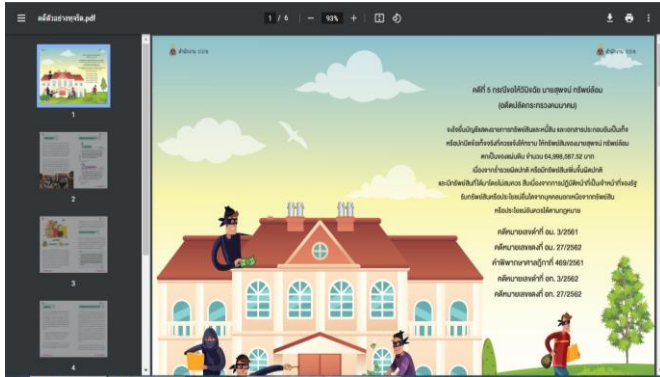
คดีตัวอย่างทุจริต.pdf

1 / 6 | — 93% +

1

2

3

4

สำนักงาน ป.ป.ช.

สำนักงาน ป.ป.ช.

คดีที่ 5 กรณีขอให้วินิจฉัย นายสุพจน์ ทรัพย์ล้อม (อดีตปลัดกระทรวงคมนาคม)

ยังยื่นบัญชีแสดงรายการทรัพย์สินและหนี้สิน และเอกสารประกอบอันเป็นเท็จ หรือปกปิดข้อเท็จจริงที่ควรแจ้งให้ทราบ ให้ทรัพย์สินของนายสุพจน์ ทรัพย์ล้อม ตกเป็นของแผ่นดิน จำนวน 64,998,587.52 บาท เนื่องจากร่ำรวยผิดปกติ หรือมีทรัพย์สินเพิ่มขึ้นผิดปกติ และมีทรัพย์สินที่ได้มาโดยไม่สมควร สืบเนื่องจากการปฏิบัติหน้าที่เป็นเจ้าหน้าที่ของรัฐ รับทรัพย์สินหรือประโยชน์อื่นใดจากบุคคลนอกเหนือจากทรัพย์สิน หรือประโยชน์อันควรได้ตามกฎหมาย

คดีหมายเลขดำที่ อม. 3/2561

คดีหมายเลขแดงที่ อม. 27/2562

คำพิพากษาศาลฎีกาที่ 469/2561

คดีหมายเลขดำที่ อท. 3/2562

คดีหมายเลขแดงที่ อท. 27/2562